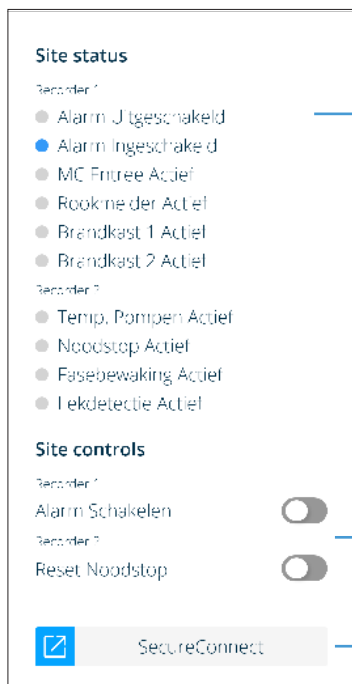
Site status

Recorder 1

Alarm Uitgeschakeld

Alarm Ingeschakeld

MC Entree Actief

Rookmelder Actief

Brandkast 1 Actief

Brandkast 2 Actief

Recorder 2

Temp. Pompen Actief

Noodstop Actief

Fasebewaking Actief

Lekdetectie Actief

Site controls

Recorder 1

Alarm Schakelen

Recorder 2

Reset Noodstop

SecureConnect